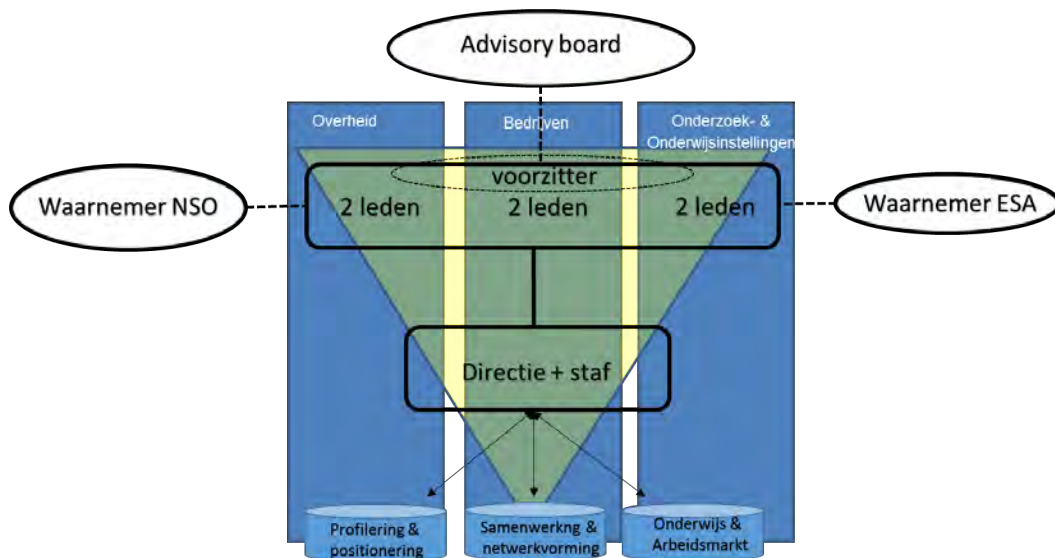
Advisory board

Overheid

Bedrijven

Onderzoek- & Onderwijsinstellingen

voorzitter

Waarnemer NSO

2 leden

2 leden

2 leden

Waarnemer ESA

Directie + staf

Profilering & positionering

Samenwerkng & netwerkvorming

Onderwijs & Arbeidsmarkt